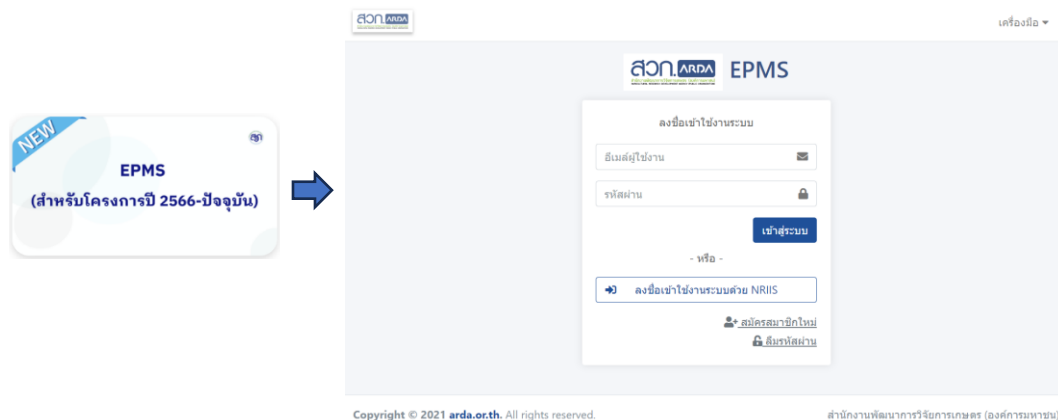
NEW

EPMS
(สำหรับโครงการปี 2566-ปัจจุบัน)

สวก. ARDA

เครื่องมือ

สวก. ARDA EPMS

ลงชื่อเข้าใช้งานระบบ

อีเมล์ผู้ใช้งาน

รหัสผ่าน

เข้าสู่ระบบ

- หรือ -

ลงชื่อเข้าใช้งานระบบด้วย NRIIS

สมัครสมาชิกใหม่

ลืมรหัสผ่าน

Copyright © 2021 arda.or.th. All rights reserved.

สำนักงานพัฒนาการวิจัยการเกษตร (องค์การมหาชน